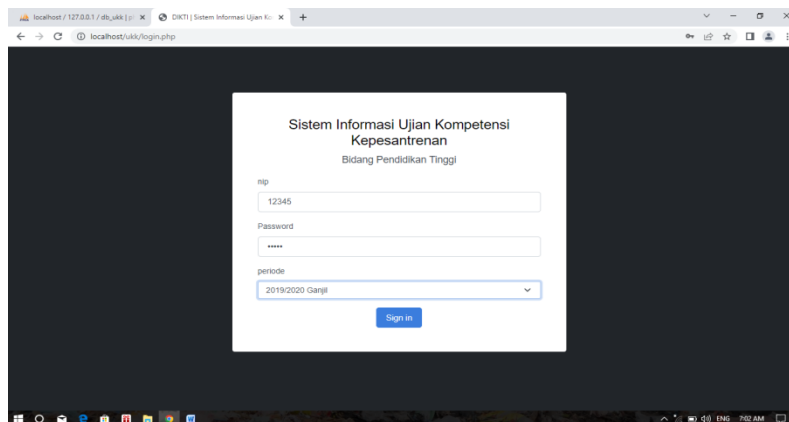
localhost / 127.0.0.1 / db_ukk | p ×
DIKTI | Sistem Informasi Ujian Ko ×
+
localhost/ukk/login.php

Sistem Informasi Ujian Kompetensi Kepesantrenan
Bidang Pendidikan Tinggi

nip
12345
Password
•••••
periode
2019/2020 Ganjil
Sign in

ENG 7:02 AM